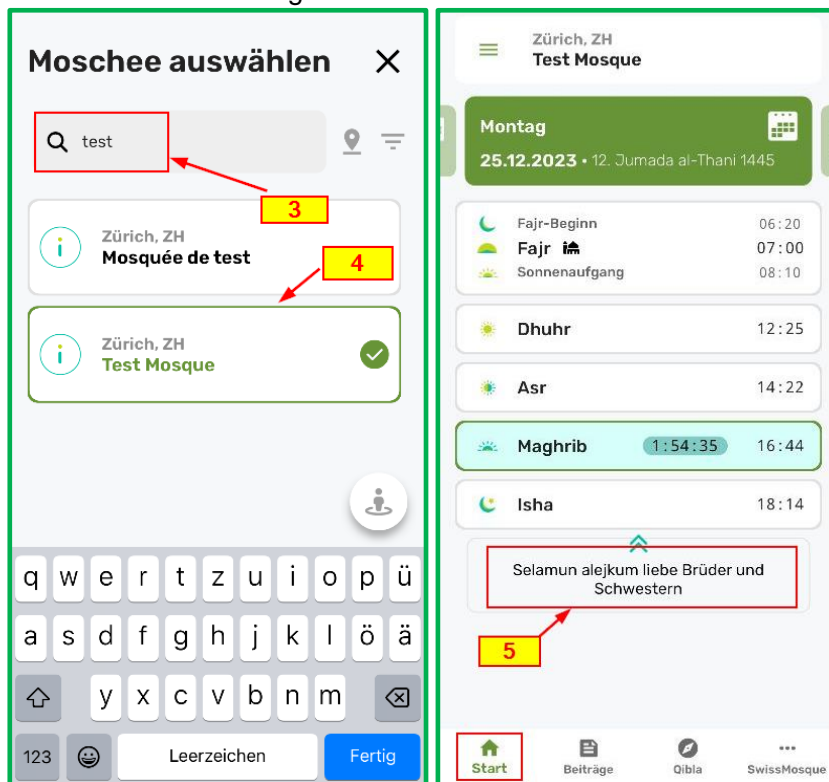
Moschee auswählen

test

3

Zürich, ZH
Mosquée de test

4

Zürich, ZH
Test Mosque

q w e r t z u i o p ü
a s d f g h j k l ö ä
y x c v b n m
123 Leerzeichen Fertig

Zürich, ZH
Test Mosque

Montag
25.12.2023 • 12. Jumada al-Thani 1445

Fajr-Beginn 06:20
Fajr 07:00
Sonnenaufgang 08:10

Dhuhr 12:25

Asr 14:22

Maghrib 1:54:35 16:44

Isha 18:14

Selamun alejkum liebe Brüder und Schwestern

5

Start Beiträge Qibla SwissMosque